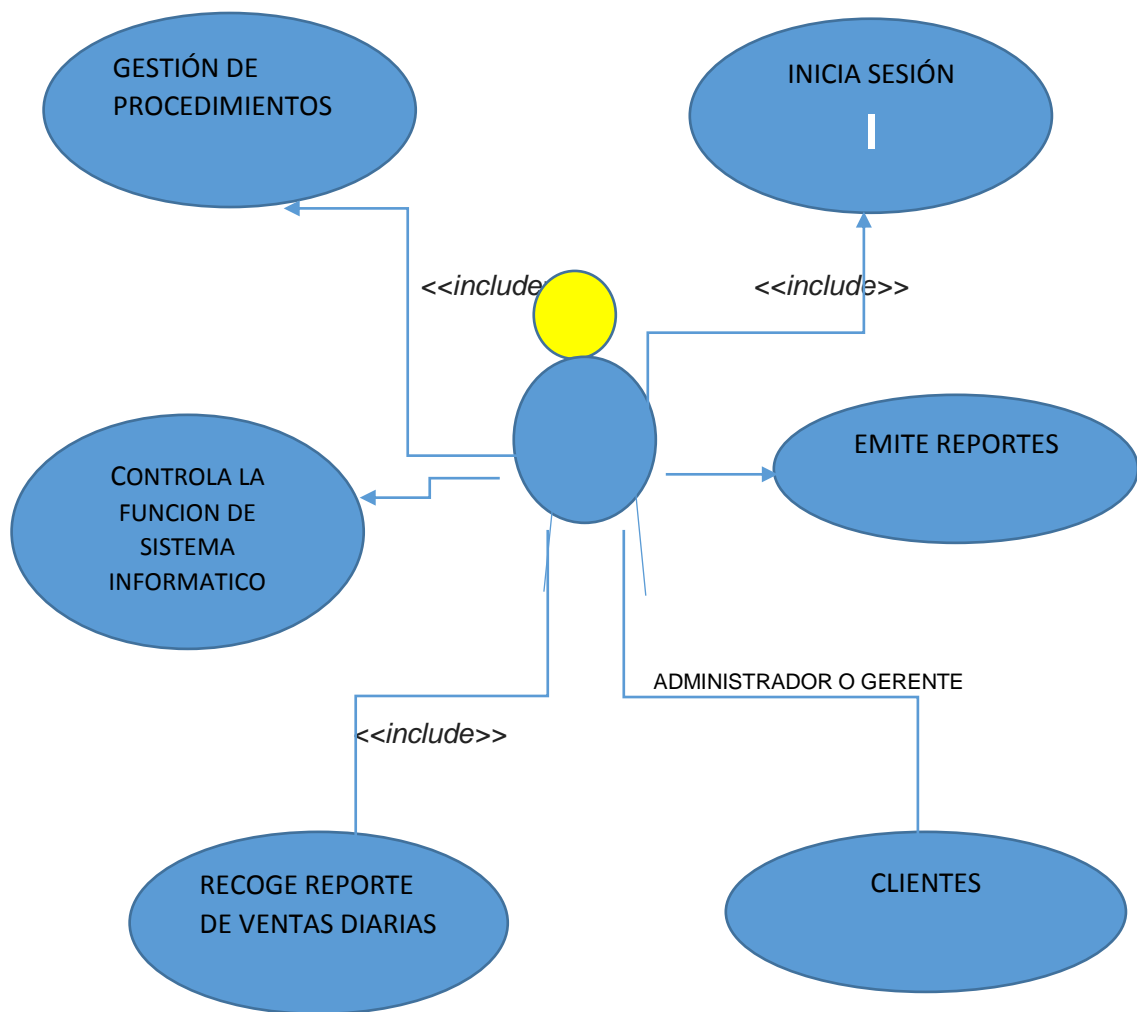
GESTIÓN DE PROCEDIMIENTOS

INICIA SESIÓN

<<include

<<include>>

CONTROLA LA FUNCION DE SISTEMA INFORMATICO

EMITE REPORTES

ADMINISTRADOR O GERENTE

<<include>>

RECOGE REPORTE DE VENTAS DIARIAS

CLIENTES